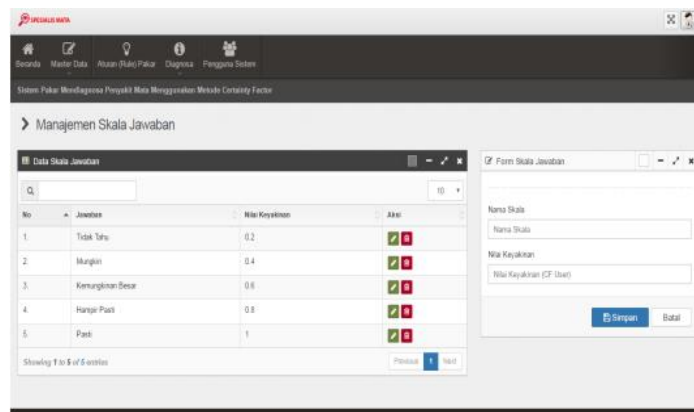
SPESIALIS MATA

Beranda Master Data Aturan (Rule) Pakar Diagnosa Pengguna Sistem

Sistem Pakar Mendiagnosa Penyakit Mata Menggunakan Metode Certainty Factor

Manajemen Skala Jawaban

Data Skala Jawaban

10

| No | Jawaban | Nilai Keyakinan | Aksi |
|---|---|---|---|
| 1. | Tidak Tahu | 0.2 | |
| 2. | Mungkin | 0.4 | |
| 3. | Kemungkinan Besar | 0.6 | |
| 4. | Hampir Pasti | 0.8 | |
| 5. | Pasti | 1 | |

Showing 1 to 5 of 5 entries

Previous 1 Next

Form Skala Jawaban

Nama Skala

Nama Skala

Nilai Keyakinan

Nilai Keyakinan (CF User)

Simpan Batal